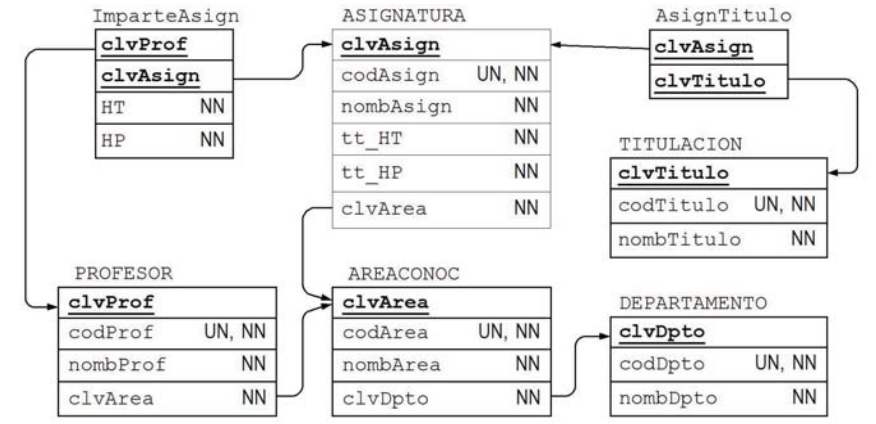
ImparteAsign

| clvProf | |
|---|---|
| clvAsign | |
| HT | NN |
| HP | NN |

ASIGNATURA

| clvAsign | |
|---|---|
| codAsign | UN, NN |
| nombAsign | NN |
| tt_HT | NN |
| tt_HP | NN |
| clvArea | NN |

AsignTitulo

| clvAsign |
|---|
| clvTitulo |

TITULACION

| clvTitulo | |
|---|---|
| codTitulo | UN, NN |
| nombTitulo | NN |

PROFESOR

| clvProf | |
|---|---|
| codProf | UN, NN |
| nombProf | NN |
| clvArea | NN |

AREACONOC

| clvArea | |
|---|---|
| codArea | UN, NN |
| nombArea | NN |
| clvDpto | NN |

DEPARTAMENTO

| clvDpto | |
|---|---|
| codDpto | UN, NN |
| nombDpto | NN |